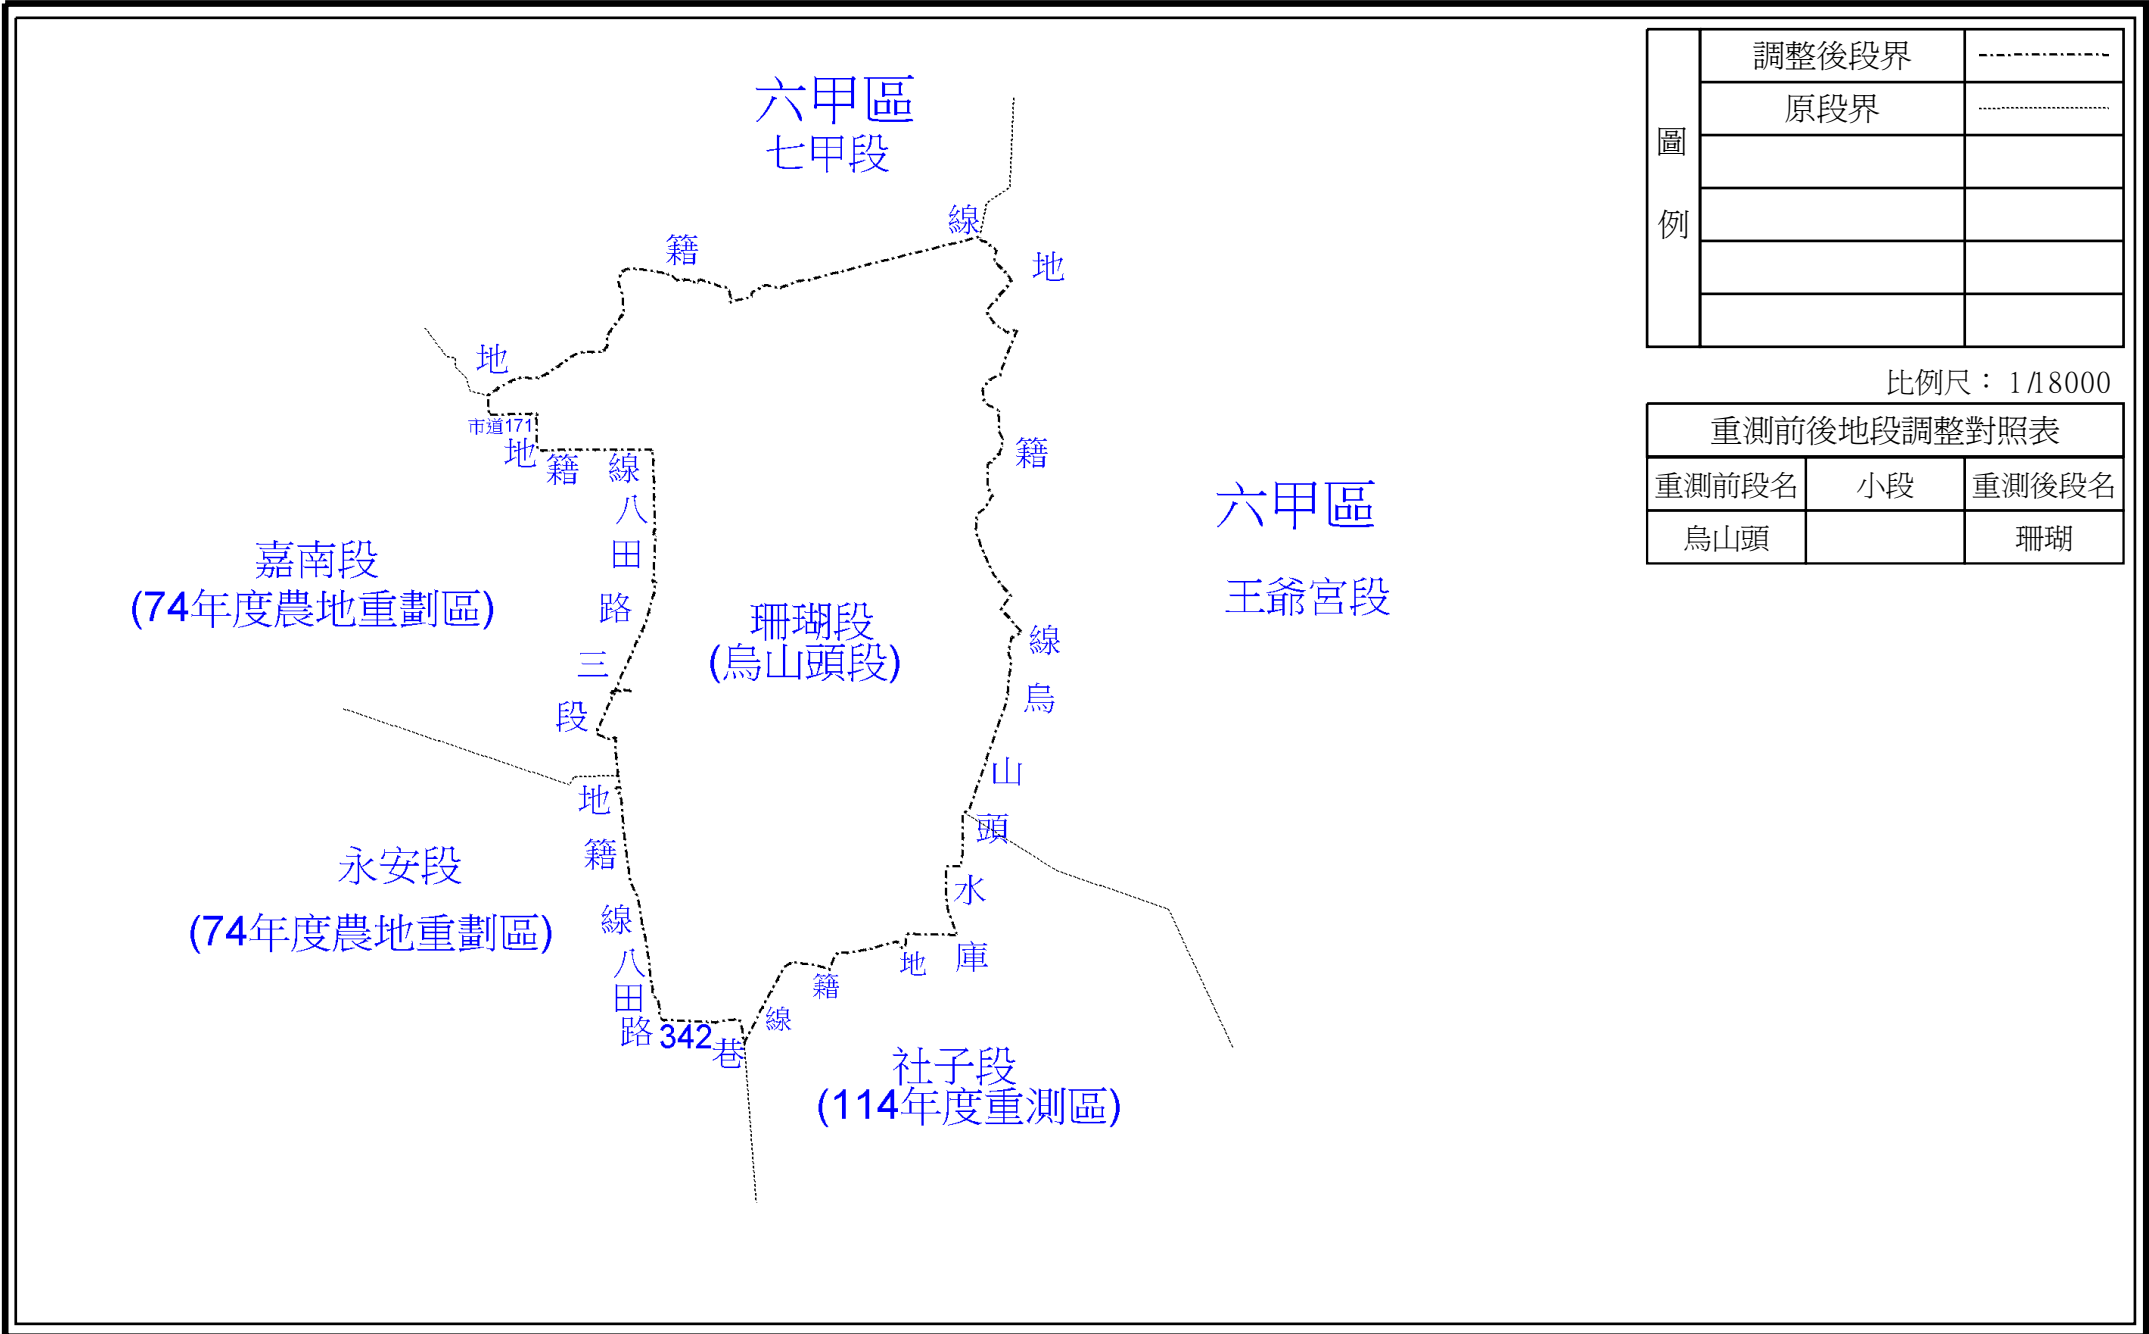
六甲區
七甲段

籍 線
地
地
市道171
地 籍 線
八
田
路
三
段

嘉南段
(74年度農地重劃區)

珊瑚段
(烏山頭段)

籍
線
烏
山
頭
水
庫

六甲區
王爺宮段

地
籍
線
八
田
路342巷

永安段
(74年度農地重劃區)

線 籍 地

社子段
(114年度重測區)

| 圖例 | 調整後段界 | -·-·-·-·- |
|---|---|---|
| | 原段界 | ........ |
| | | |
| | | |
| | | |
| | | |

比例尺：1/18000

| 重測前後地段調整對照表 | | |
|---|---|---|
| 重測前段名 | 小段 | 重測後段名 |
| 烏山頭 | | 珊瑚 |